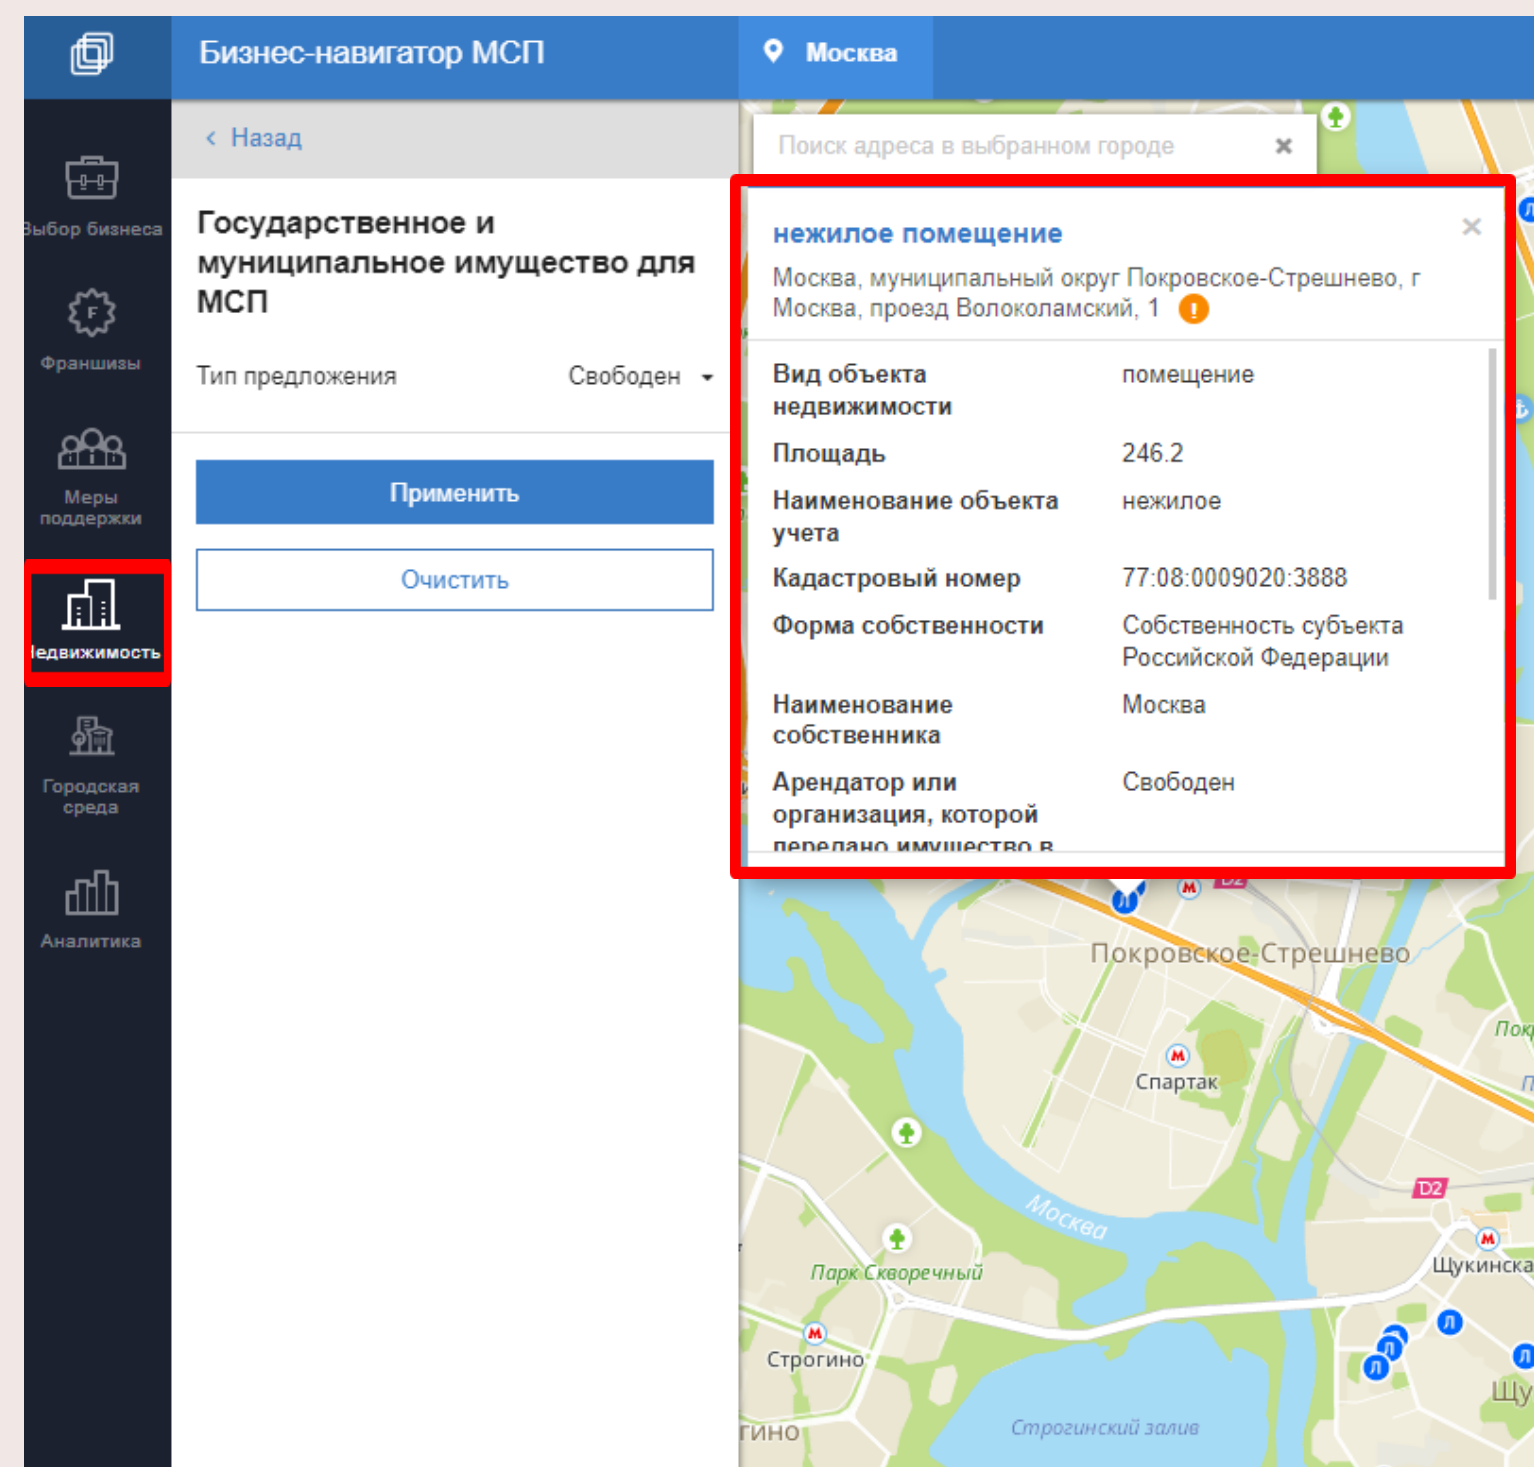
Бизнес-навигатор МСП

Москва

Выбор бизнеса

Франшизы

Меры поддержки

Недвижимость

Городская среда

Аналитика

‹ Назад

Государственное и муниципальное имущество для МСП

Тип предложения Свободен

Применить

Очистить

Поиск адреса в выбранном городе ×

нежилое помещение ×

Москва, муниципальный округ Покровское-Стрешнево, г Москва, проезд Волоколамский, 1 !

| | |
|---|---|
| Вид объекта недвижимости | помещение |
| Площадь | 246.2 |
| Наименование объекта учета | нежилое |
| Кадастровый номер | 77:08:0009020:3888 |
| Форма собственности | Собственность субъекта Российской Федерации |
| Наименование собственника | Москва |
| Арендатор или организация, которой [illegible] | Свободен |

D2

Покровское-Стрешнево

Пок

Спартак

Москва

D2

Щукинска

Парк Скворечный

Строгино

Щу

гино

Строгинский залив